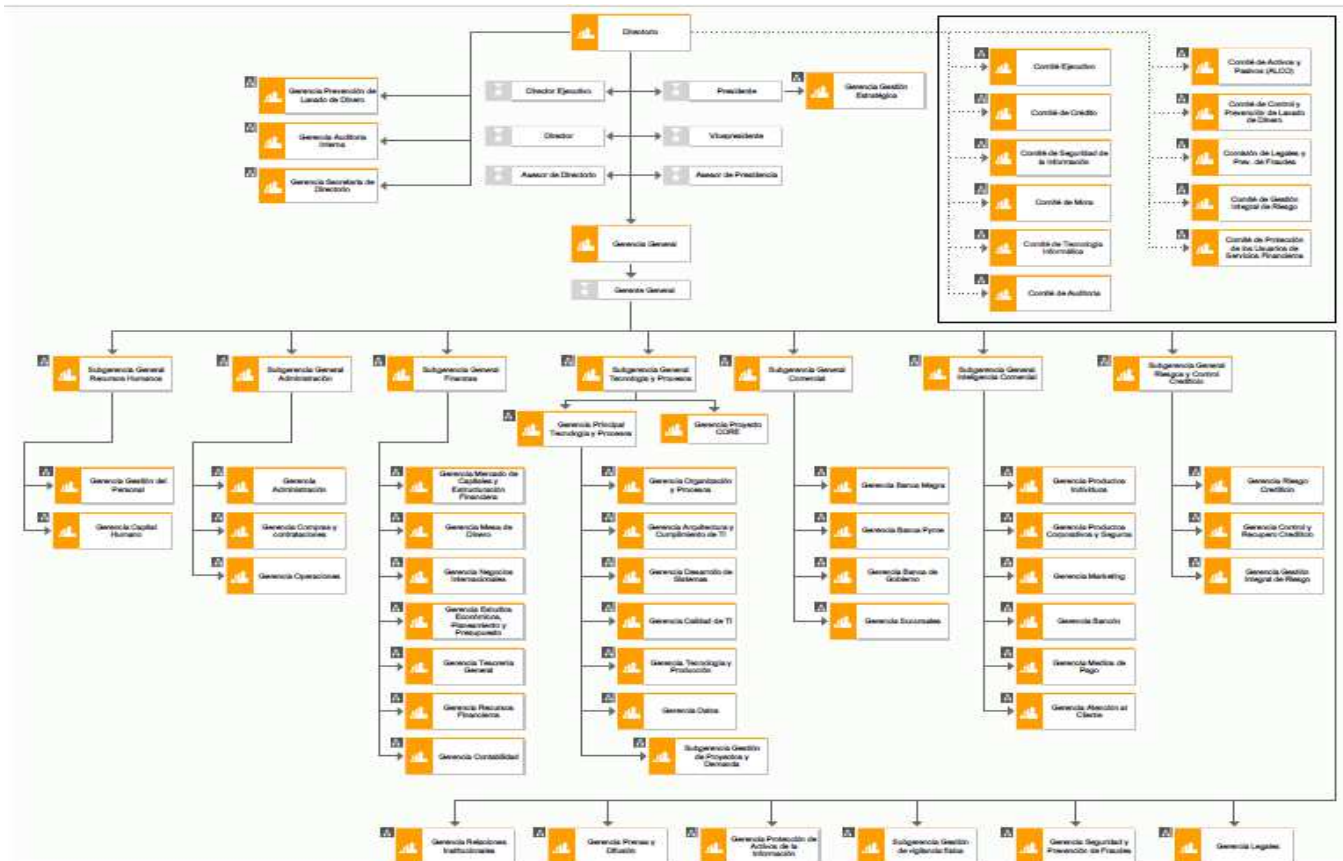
Directorio

Gerencia Prevención de Lavado de Dinero

Gerencia Auditoría Interna

Gerencia Secretaría de Directorio

Director Ejecutivo

Presidente

Gerencia Gestión Estratégica

Director

Vicepresidente

Asesor de Directorio

Asesor de Presidencia

Comité Ejecutivo

Comité de Crédito

Comité de Seguridad de la Información

Comité de Mora

Comité de Tecnología Informática

Comité de Auditoría

Comité de Activos y Pasivos (ALCO)

Comité de Control y Prevención de Lavado de Dinero

Comisión de Legales y Prev. de Fraudes

Comité de Gestión Integral de Riesgo

Comité de Protección de los Usuarios de Servicios Financieros

Gerencia General

Gerente General

Subgerencia General Recursos Humanos

Gerencia Gestión del Personal

Gerencia Capital Humano

Subgerencia General Administración

Gerencia Administración

Gerencia Compras y contrataciones

Gerencia Operaciones

Subgerencia General Finanzas

Gerencia Mercado de Capitales y Estructuración Financiera

Gerencia Mesa de Dinero

Gerencia Negocios Internacionales

Gerencia Estudios Económicos, Planeamiento y Presupuesto

Gerencia Tesorería General

Gerencia Recursos Financieros

Gerencia Contabilidad

Subgerencia General Tecnología y Procesos

Gerencia Principal Tecnología y Procesos

Gerencia Proyecto CORE

Gerencia Organización y Procesos

Gerencia Arquitectura y Cumplimiento de TI

Gerencia Desarrollo de Sistemas

Gerencia Calidad de TI

Gerencia Tecnología y Producción

Gerencia Datos

Subgerencia Gestión de Proyectos y Demanda

Subgerencia General Comercial

Gerencia Banca Mayorista

Gerencia Banca Pyme

Gerencia Banca de Gobierno

Gerencia Sucursales

Subgerencia General Inteligencia Comercial

Gerencia Productos Individuos

Gerencia Productos Corporativos y Seguros

Gerencia Marketing

Gerencia Bancón

Gerencia Medios de Pago

Gerencia Atención al Cliente

Subgerencia General Riesgo y Control Crediticio

Gerencia Riesgo Crediticio

Gerencia Control y Recupero Crediticio

Gerencia Gestión Integral de Riesgo

Gerencia Relaciones Institucionales

Gerencia Prensa y Difusión

Gerencia Protección de Activos de la Información

Subgerencia Gestión de vigilancia física

Gerencia Seguridad y Prevención de Fraudes

Gerencia Legales